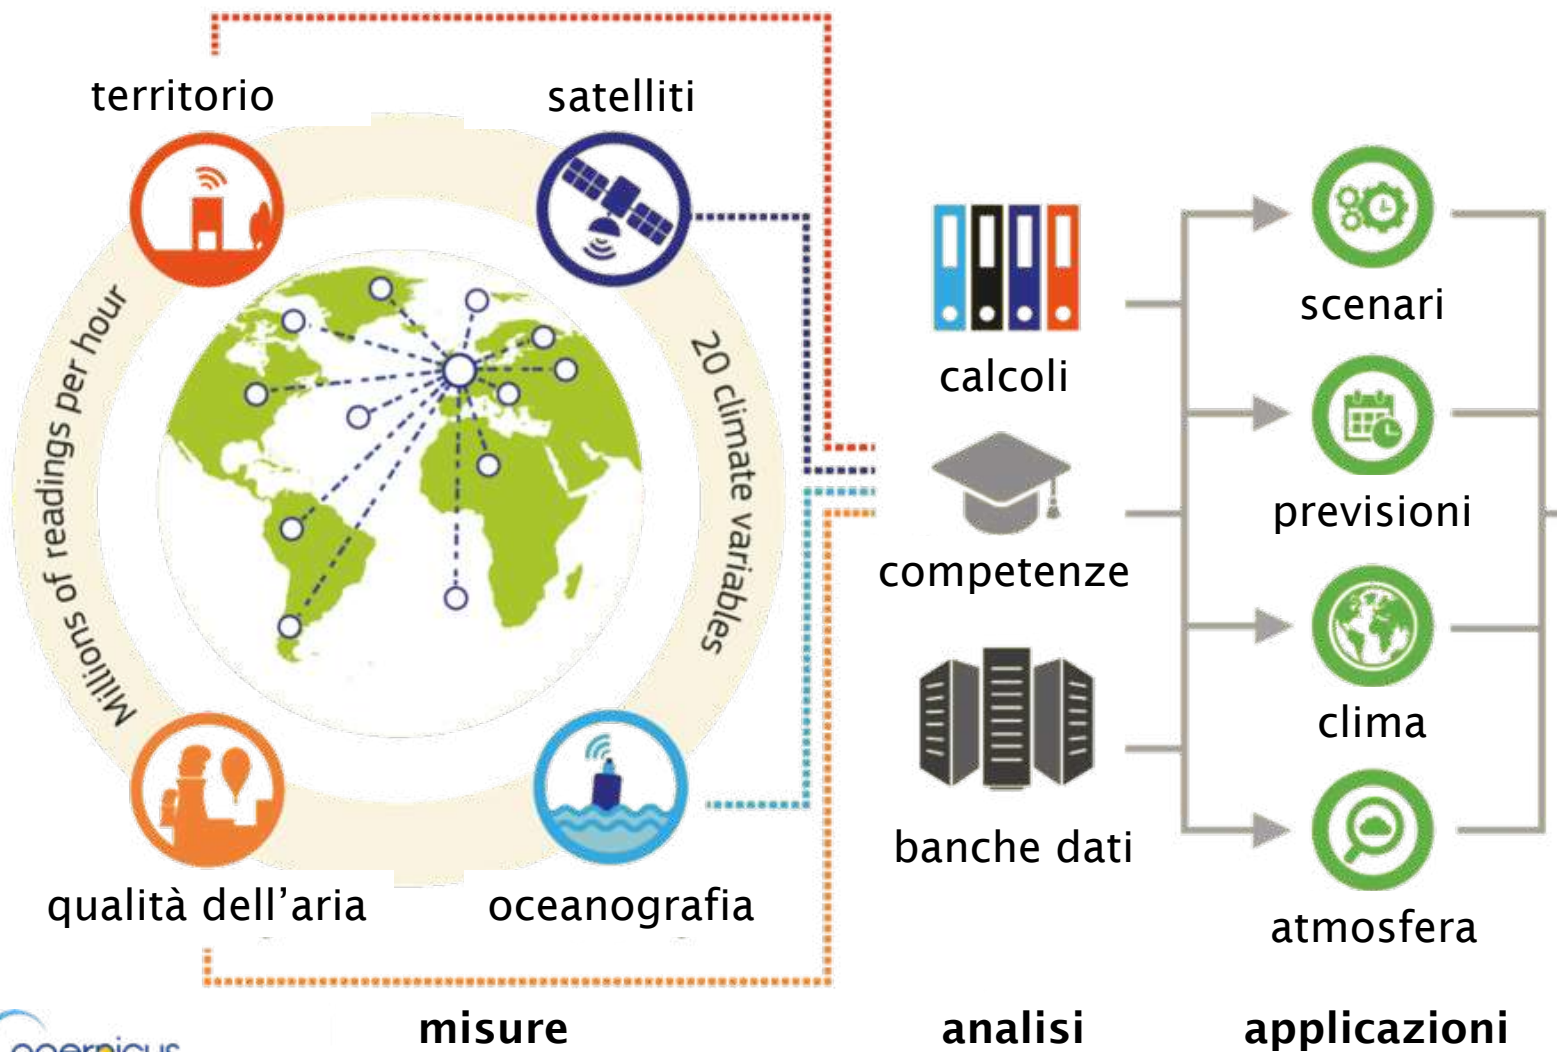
territorio

satelliti

Millions of readings per hour

20 climate variables

qualità dell'aria

oceanografia

calcoli

competenze

banche dati

scenari

previsioni

clima

atmosfera

misure

analisi

applicazioni

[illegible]